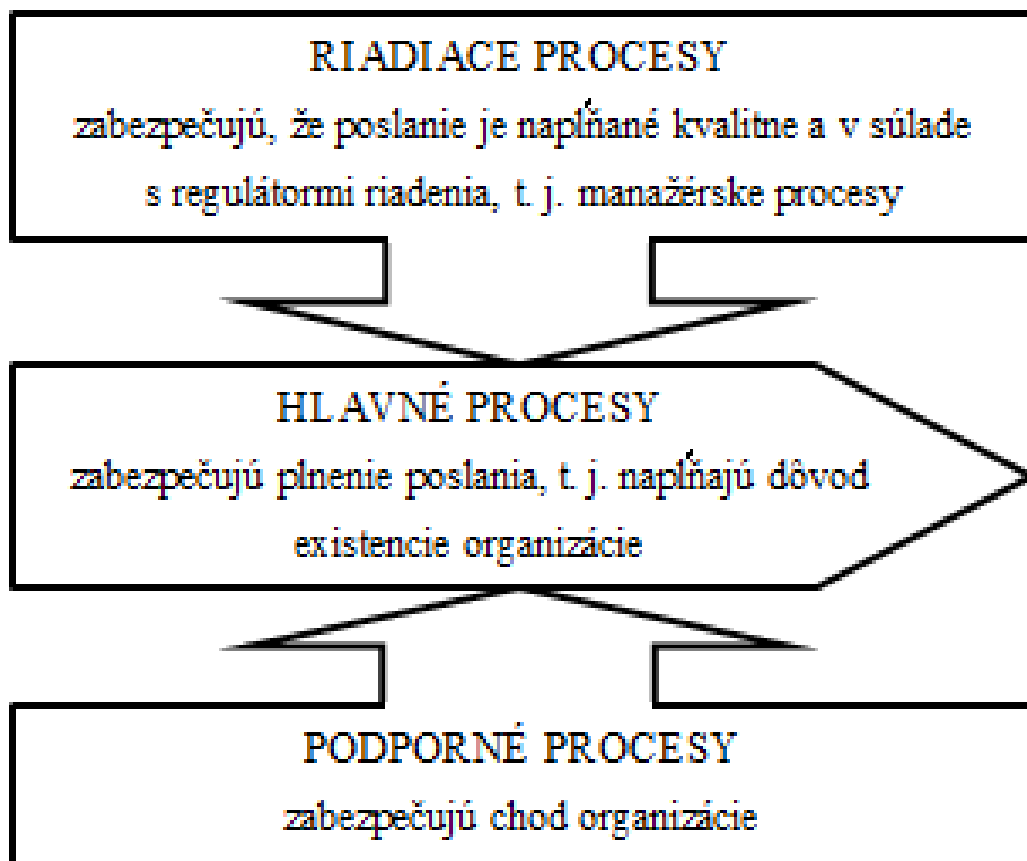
RIADIACE PROCESY
zabezpečujú, že poslanie je napĺňané kvalitne a v súlade s regulátormi riadenia, t. j. manažérske procesy

HLAVNÉ PROCESY
zabezpečujú plnenie poslania, t. j. napĺňajú dôvod existencie organizácie

PODPORNÉ PROCESY
zabezpečujú chod organizácie